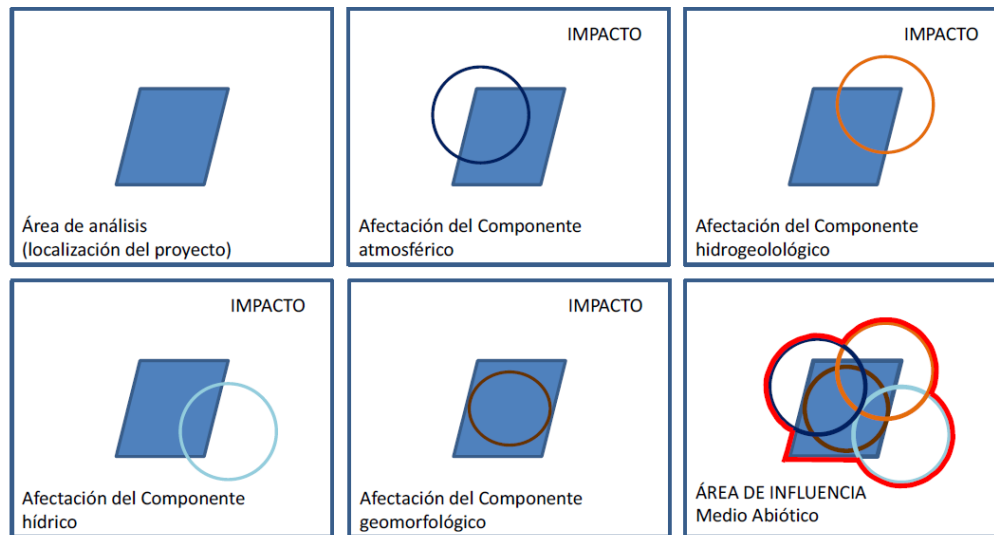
Área de análisis
(localización del proyecto)

IMPACTO

Afectación del Componente atmosférico

IMPACTO

Afectación del Componente hidrogeolológico

IMPACTO

Afectación del Componente hídrico

IMPACTO

Afectación del Componente geomorfológico

ÁREA DE INFLUENCIA
Medio Abiótico